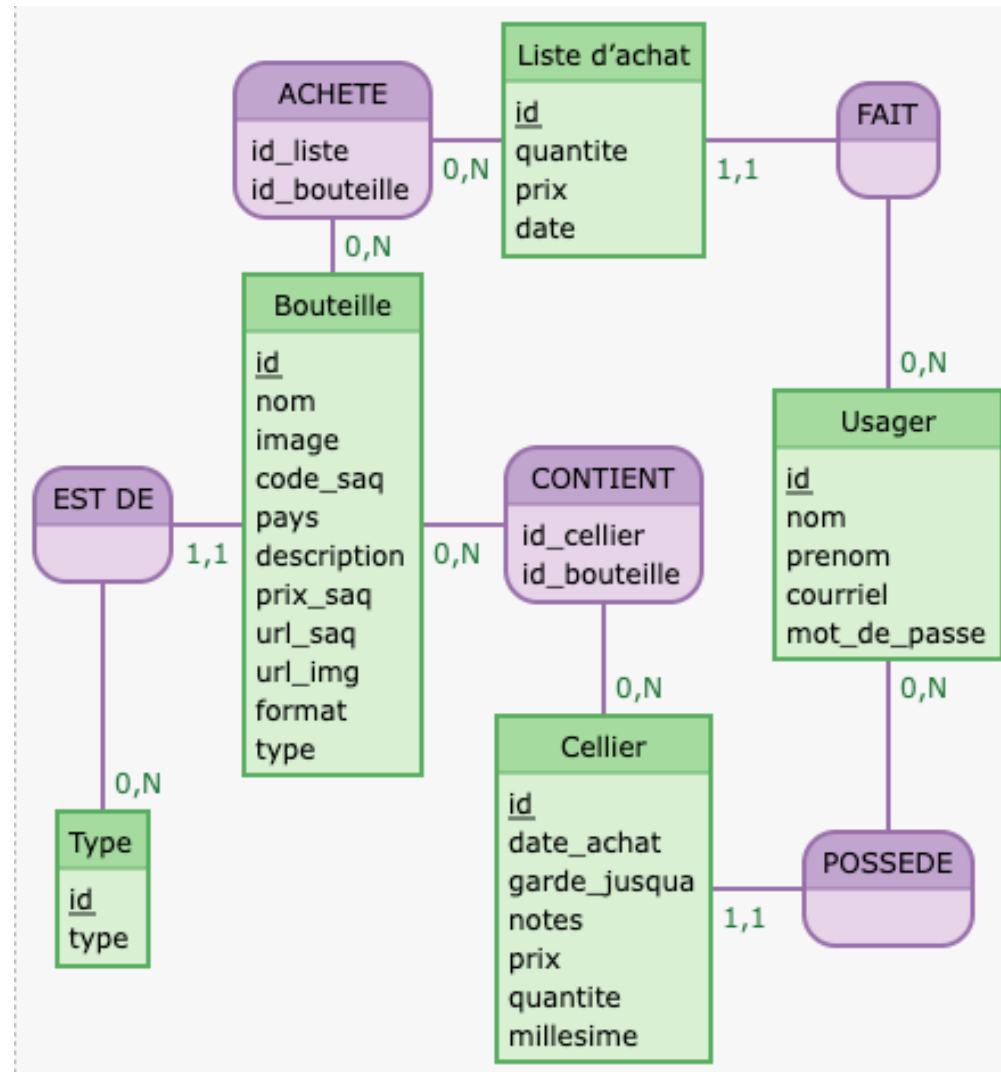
ACHETE
id_liste
id_bouteille

0,N

Liste d'achat
id
quantite
prix
date

1,1

FAIT

0,N

Bouteille
id
nom
image
code_saq
pays
description
prix_saq
url_saq
url_img
format
type

0,N

Usager
id
nom
prenom
courriel
mot_de_passe

EST DE

1,1

0,N

CONTIENT
id_cellier
id_bouteille

0,N

0,N

0,N

Type
id
type

Cellier
id
date_achat
garde_jusqua
notes
prix
quantite
millesime

1,1

POSSEDE